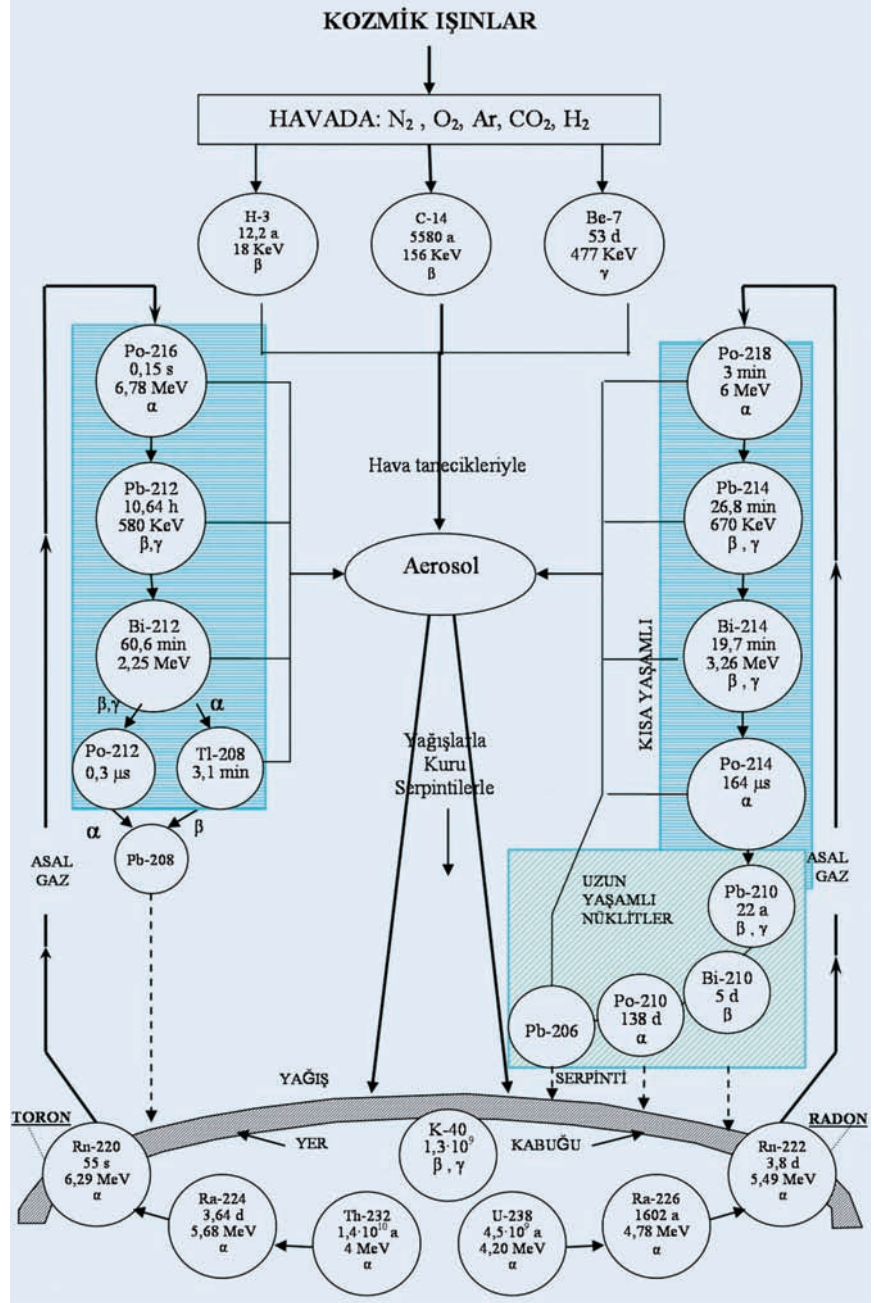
KOZMİK IŞINLAR

HAVADA: $N_2$ , $O_2$, Ar, $CO_2$, $H_2$

H-3
12,2 a
18 KeV
β

C-14
5580 a
156 KeV
β

Be-7
53 d
477 KeV
γ

Po-216
0,15 s
6,78 MeV
α

Pb-212
10,64 h
580 KeV
β,γ

Bi-212
60,6 min
2,25 MeV

β,γ

α

Po-212
0,3 μs

Tl-208
3,1 min

α

β

Pb-208

ASAL GAZ

Hava tanecikleriyle

Aerosol

Yağışlarla
Kuru
Serpintilerle

Po-218
3 min
6 MeV
α

Pb-214
26,8 min
670 KeV
β , γ

Bi-214
19,7 min
3,26 MeV
β , γ

KISA YAŞAMLI

Po-214
164 μs
α

ASAL GAZ

UZUN YAŞAMLI NÜKLİTLER

Pb-210
22 a
β , γ

Bi-210
5 d
β

Po-210
138 d
α

Pb-206

YAĞIŞ

SERPİNTİ

TORON

RADON

Rn-220
55 s
6,29 MeV
α

YER

K-40
$1,3 \cdot 10^9$
β , γ

KABUĞU

Rn-222
3,8 d
5,49 MeV
α

Ra-224
3,64 d
5,68 MeV
α

Th-232
$1,4 \cdot 10^{10}$ a
4 MeV
α

U-238
$4,5 \cdot 10^9$ a
4,20 MeV
α

Ra-226
1602 a
4,78 MeV
α